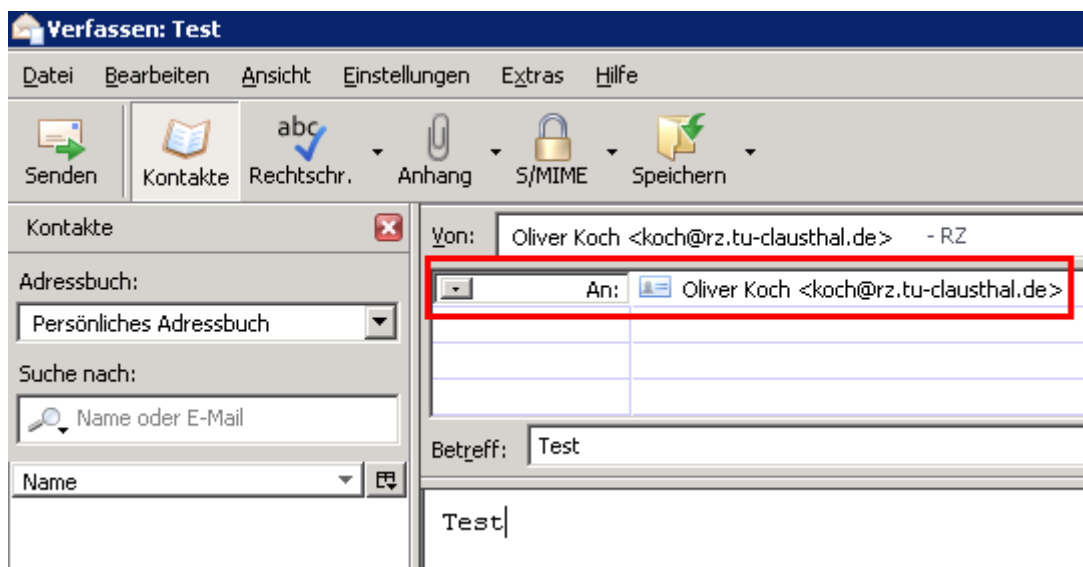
Verfassen: Test

Datei Bearbeiten Ansicht Einstellungen Extras Hilfe

abc

Senden Kontakte Rechtschr. Anhang S/MIME Speichern

Kontakte

Adressbuch:

Persönliches Adressbuch

Suche nach:

Name oder E-Mail

Name

Von: Oliver Koch <koch@rz.tu-clausthal.de> - RZ

An: Oliver Koch <koch@rz.tu-clausthal.de>

Betreff: Test

Test